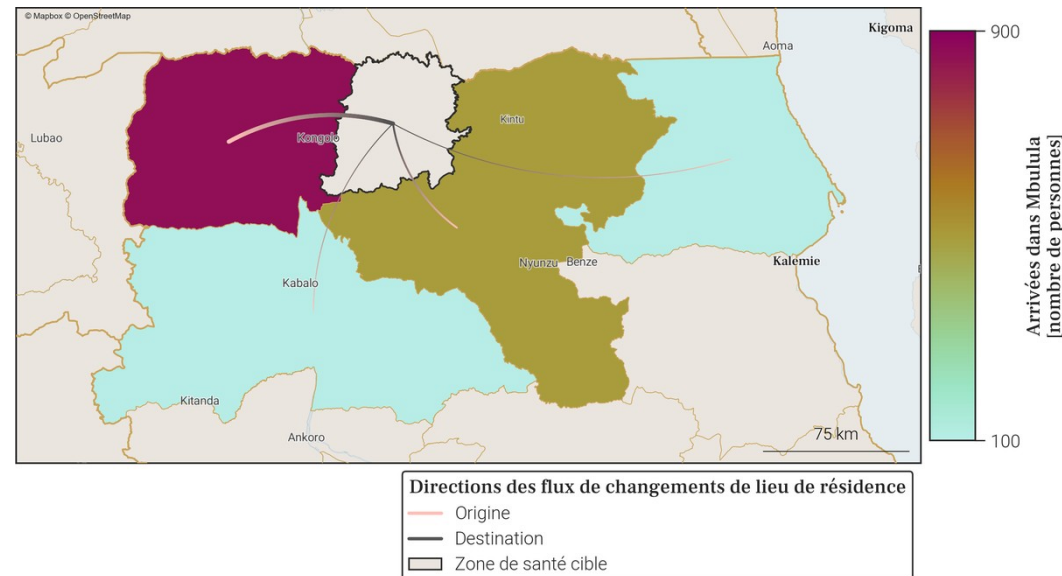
© Mapbox © OpenStreetMap

Kigoma
Aoma
Lubao
Kongolo
Kintu
Nyunzu
Benze
Kalemie
Kabalo
Kitanda
Ankoro
75 km

900
Arrivées dans Mbulula [nombre de personnes]
100

Directions des flux de changements de lieu de résidence
Origine
Destination
Zone de santé cible